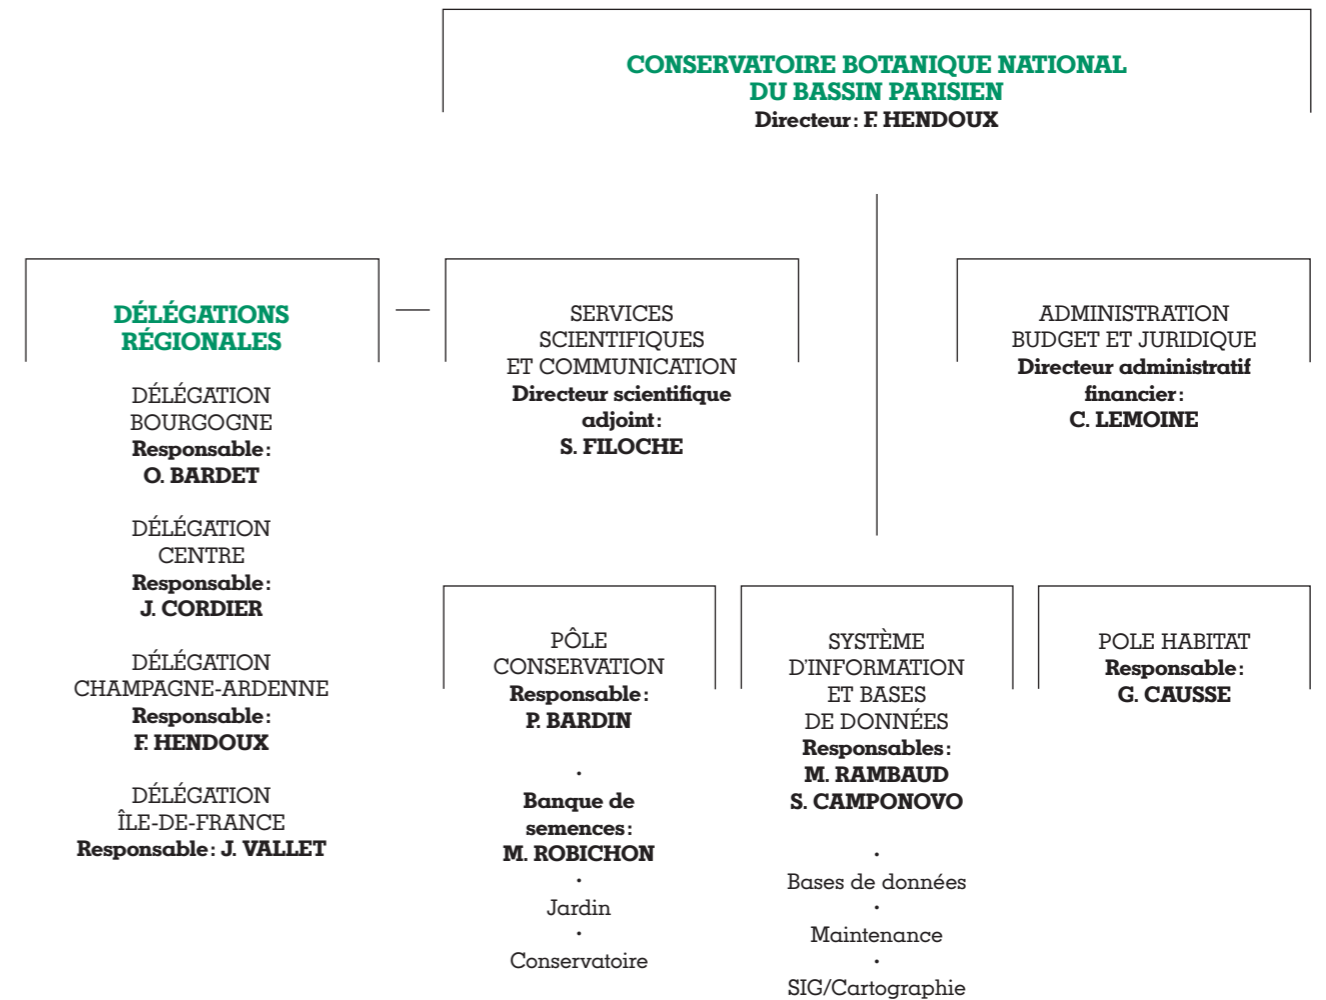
CONSERVATOIRE BOTANIQUE NATIONAL
DU BASSIN PARISIEN
Directeur: F. HENDOUX

DÉLÉGATIONS
RÉGIONALES

DÉLÉGATION
BOURGOGNE
Responsable:
O. BARDET

DÉLÉGATION
CENTRE
Responsable:
J. CORDIER

DÉLÉGATION
CHAMPAGNE-ARDENNE
Responsable:
F. HENDOUX

DÉLÉGATION
ÎLE-DE-FRANCE
Responsable: J. VALLET

SERVICES
SCIENTIFIQUES
ET COMMUNICATION
Directeur scientifique
adjoint:
S. FILOCHE

ADMINISTRATION
BUDGET ET JURIDIQUE
Directeur administratif
financier:
C. LEMOINE

PÔLE
CONSERVATION
Responsable:
P. BARDIN
·
Banque de
semences:
M. ROBICHON
·
Jardin
·
Conservatoire

SYSTÈME
D'INFORMATION
ET BASES
DE DONNÉES
Responsables:
M. RAMBAUD
S. CAMPONOVO
·
Bases de données
·
Maintenance
·
SIG/Cartographie

POLE HABITAT
Responsable:
G. CAUSSE